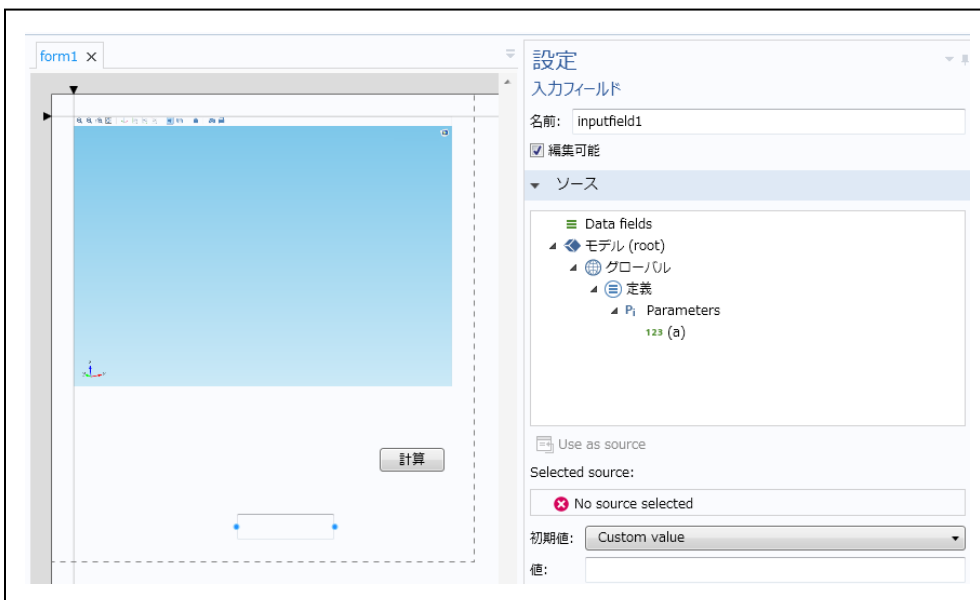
form1 ×

計算

設定
入力フィールド
名前: inputfield1
編集可能
ソース
Data fields
モデル (root)
グローバル
定義
Parameters
123 (a)
Use as source
Selected source:
No source selected
初期値: Custom value
値: